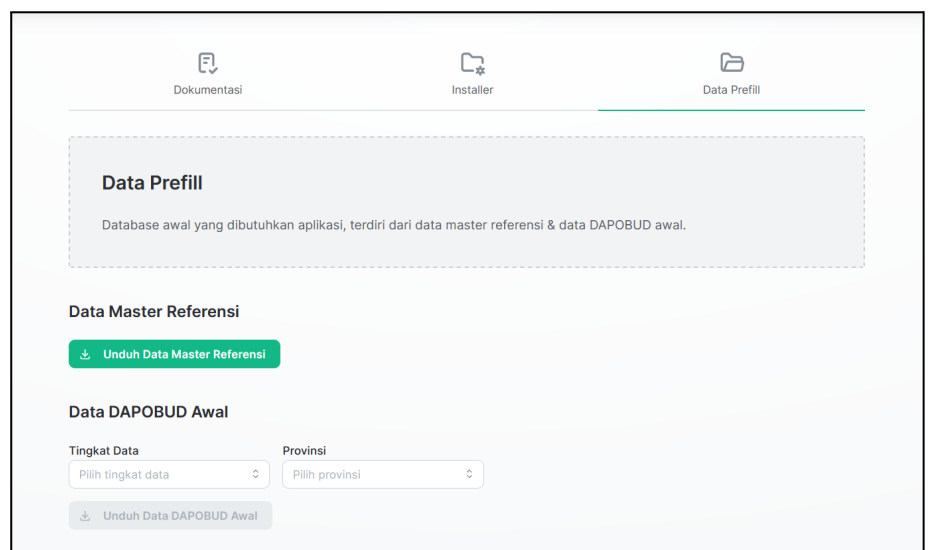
Dokumentasi

Installer

Data Prefill

Data Prefill

Database awal yang dibutuhkan aplikasi, terdiri dari data master referensi & data DAPOBUD awal.

Data Master Referensi

Unduh Data Master Referensi

Data DAPOBUD Awal

Tingkat Data
Pilih tingkat data

Provinsi
Pilih provinsi

Unduh Data DAPOBUD Awal